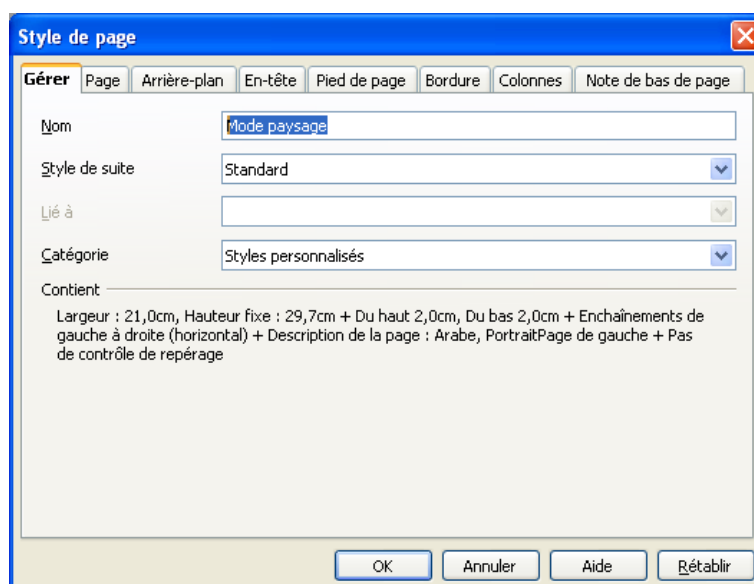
Style de page

Gérer | Page | Arrière-plan | En-tête | Pied de page | Bordure | Colonnes | Note de bas de page

Nom
Mode paysage

Style de suite
Standard

Lié à

Catégorie
Styles personnalisés

Contient

Largeur : 21,0cm, Hauteur fixe : 29,7cm + Du haut 2,0cm, Du bas 2,0cm + Enchaînements de gauche à droite (horizontal) + Description de la page : Arabe, PortraitPage de gauche + Pas de contrôle de repérage

OK | Annuler | Aide | Rétablir